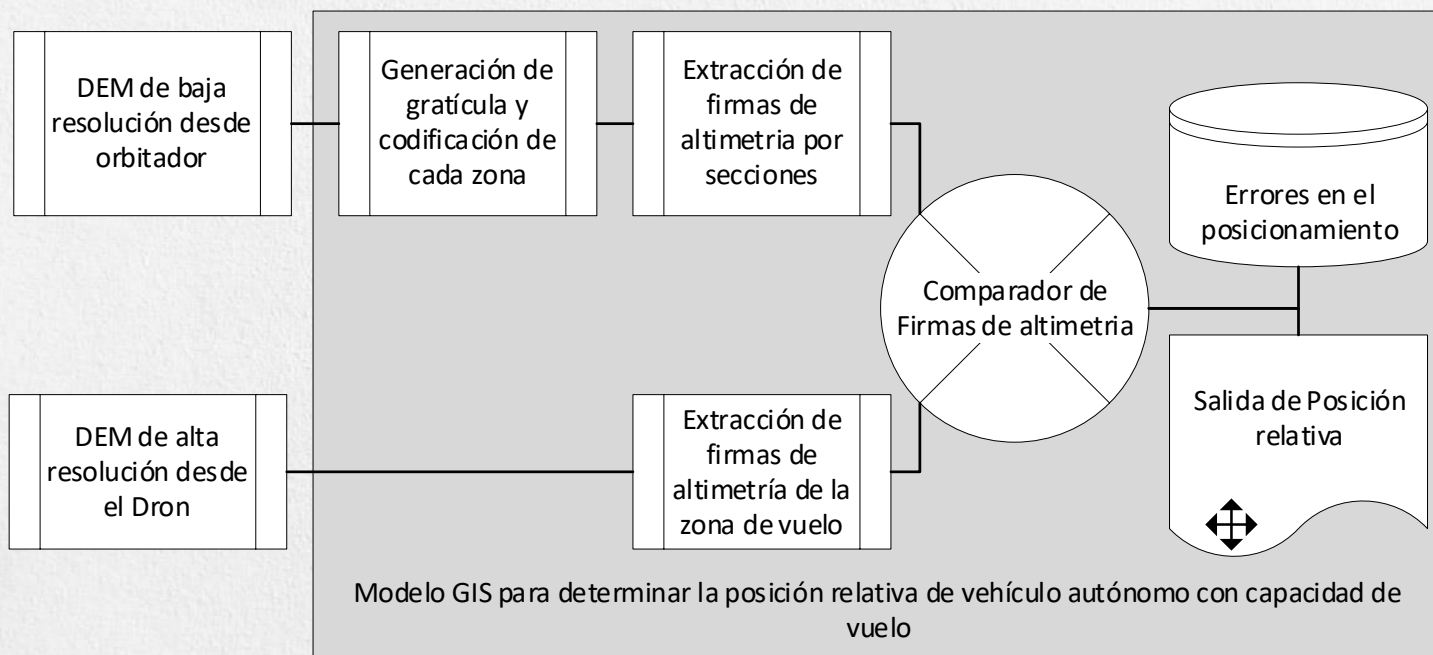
DEM de baja resolución desde orbitador

Generación de gratícula y codificación de cada zona

Extracción de firmas de altimetria por secciones

Errores en el posicionamiento

Comparador de Firmas de altimetria

Salida de Posición relativa

DEM de alta resolución desde el Dron

Extracción de firmas de altimetría de la zona de vuelo

Modelo GIS para determinar la posición relativa de vehículo autónomo con capacidad de vuelo